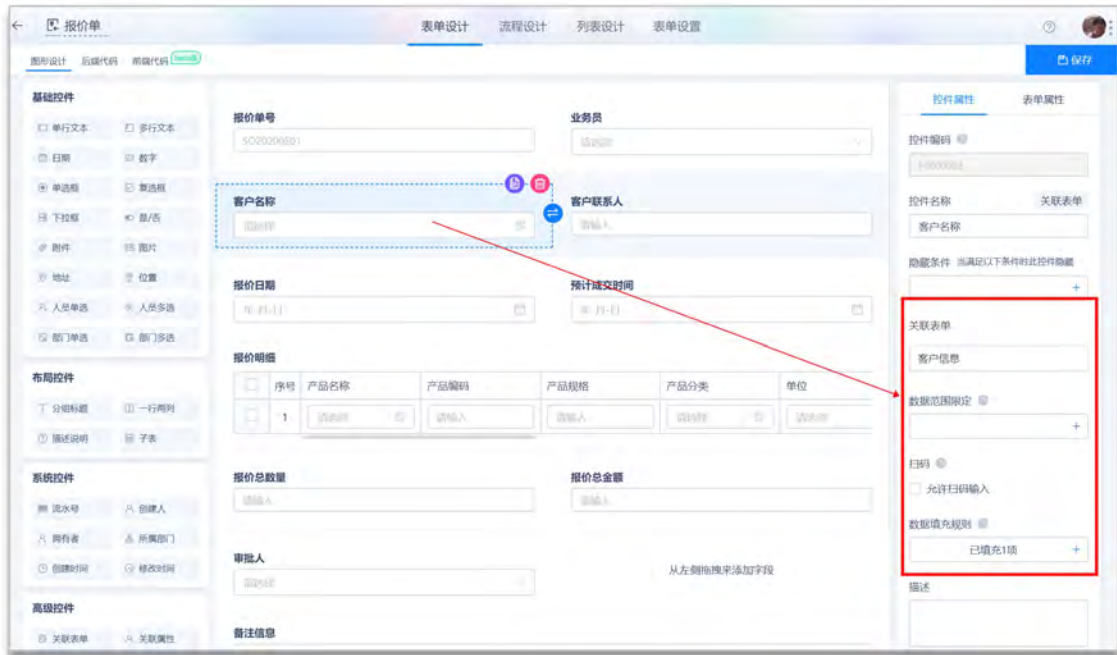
← 报价单

表单设计 流程设计 列表设计 表单设置

图形设计 后端代码 前端代码 Switch

保存

基础控件

单行文本 多行文本
日期 数字
单选框 复选框
下拉框 是/否
附件 图片
地址 位置
人员单选 人员多选
部门单选 部门多选

布局控件

分组标题 一行两列
描述说明 子表

系统控件

流水号 创建人
拥有者 所属部门
创建时间 修改时间

高级控件

关联表单 关联属性

报价单号
SO20200601

业务员
请选择

客户名称
请选择

客户联系人
请输入

报价日期
年-月-日

预计成交时间
年-月-日

报价明细

| | 序号 | 产品名称 | 产品编码 | 产品规格 | 产品分类 | 单位 |
|---|---|---|---|---|---|---|
| | 1 | 请选择 | 请输入 | 请输入 | 请选择 | 请选择 |

报价总数量
请输入

报价总金额
请输入

审批人
请选择

从左侧拖拽来添加字段

备注信息

控件属性 表单属性

控件编码
F0000004

控件名称 关联表单
客户名称

隐藏条件 当满足以下条件时此控件隐藏
+

关联表单
客户信息

数据范围限定
+

扫码
允许扫码输入

数据填充规则
已填充1项 +

描述